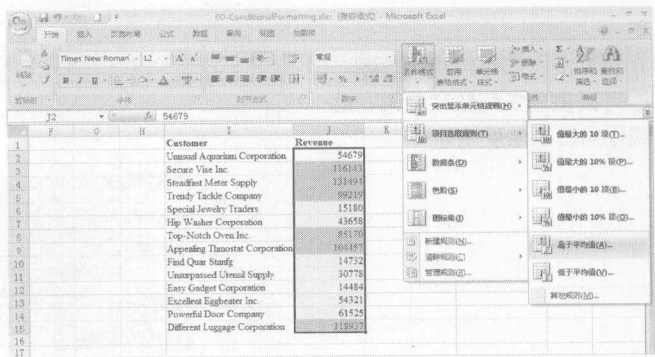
60-ConditionalFormatting.xlsx [兼容模式] - Microsoft Excel

开始 插入 页面布局 公式 数据 审阅 视图 加载项

Times New Roman 12 常规

粘贴 剪贴板 字体 对齐方式 数字

条件格式 套用表格格式 单元格样式 插入 删除 格式 排序和筛选 查找和选择

J2 54679

| | F | G | H | I | J | K |
|---|---|---|---|---|---|---|
| 1 | | | | Customer | Revenue | |
| 2 | | | | Unusual Aquarium Corporation | 54679 | |
| 3 | | | | Secure Vise Inc. | 116143 | |
| 4 | | | | Steadfast Meter Supply | 131494 | |
| 5 | | | | Trendy Tackle Company | 99239 | |
| 6 | | | | Special Jewelry Traders | 15180 | |
| 7 | | | | Hip Washer Corporation | 43658 | |
| 8 | | | | Top-Notch Oven Inc. | 85170 | |
| 9 | | | | Appealing Thmostat Corporation | 104487 | |
| 10 | | | | Find Quar Stanfg | 14732 | |
| 11 | | | | Unsurpassed Utensil Supply | 30778 | |
| 12 | | | | Easy Gadget Corporation | 14484 | |
| 13 | | | | Excellent Eggbeater Inc. | 54321 | |
| 14 | | | | Powerful Door Company | 61525 | |
| 15 | | | | Different Luggage Corporation | 118937 | |
| 16 | | | | | | |
| 17 | | | | | | |

突出显示单元格规则(H)
项目选取规则(T)
数据条(D)
色阶(S)
图标集(I)
新建规则(N)...
清除规则(C)
管理规则(R)...

值最大的 10 项(T)...
值最大的 10% 项(P)...
值最小的 10 项(B)...
值最小的 10% 项(O)...
高于平均值(A)...
低于平均值(V)...
其他规则(M)...